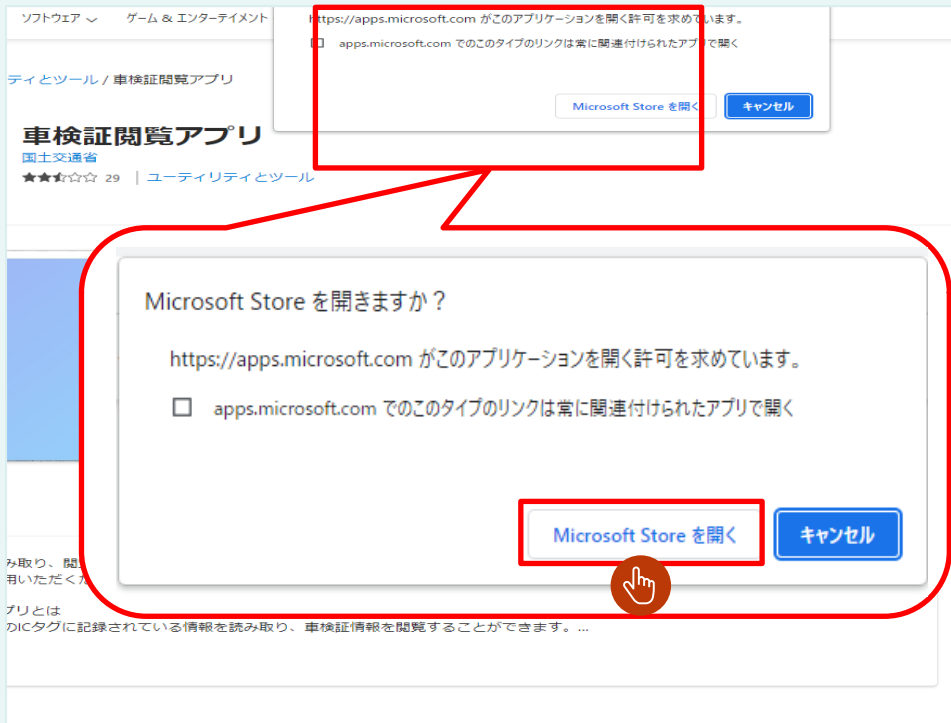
ソフトウェア ゲーム & エンターテイメント

https://apps.microsoft.com がこのアプリケーションを開く許可を求めています。

☐ apps.microsoft.com でのこのタイプのリンクは常に関連付けられたアプリで開く

Microsoft Store を開く キャンセル

ティとツール / 車検証閲覧アプリ

車検証閲覧アプリ
国土交通省
29 | ユーティリティとツール

Microsoft Store を開きますか？

https://apps.microsoft.com がこのアプリケーションを開く許可を求めています。

☐ apps.microsoft.com でのこのタイプのリンクは常に関連付けられたアプリで開く

Microsoft Store を開く キャンセル

み取り、閲
用いただくた

プリとは
のICタグに記録されている情報を読み取り、車検証情報を閲覧することができます。...